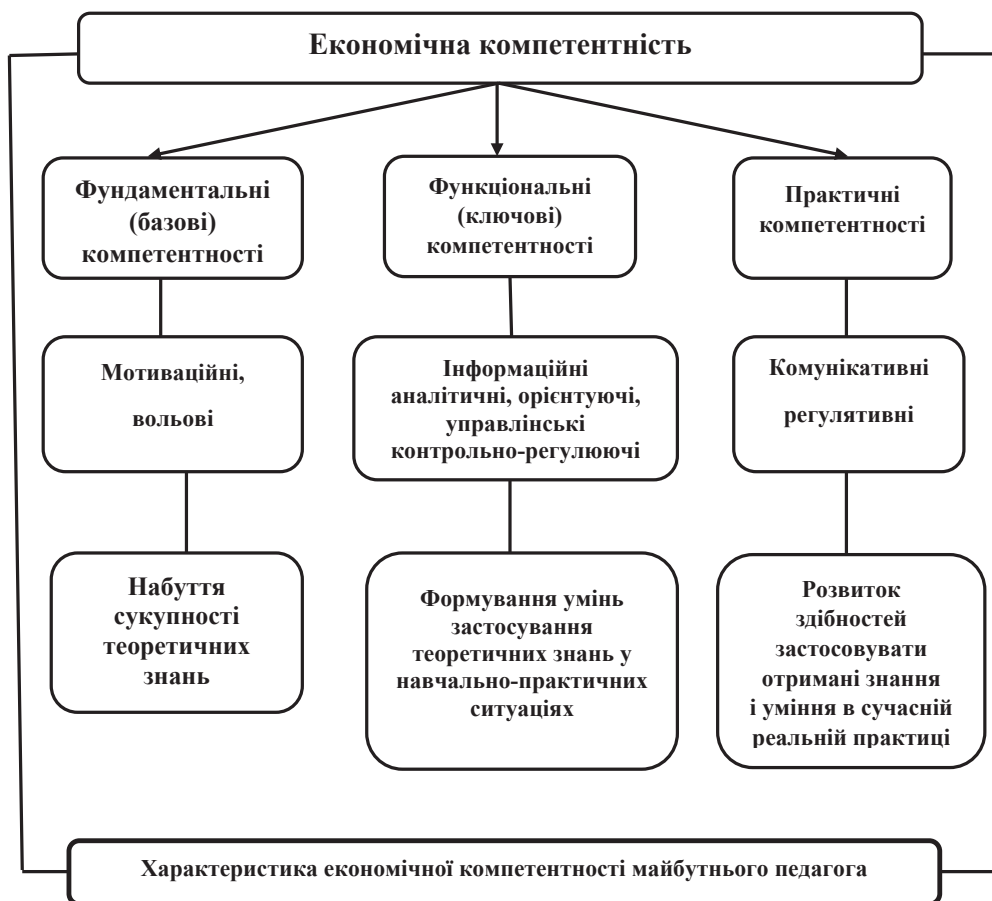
Економічна компетентність

Фундаментальні (базові) компетентності

Функціональні (ключові) компетентності

Практичні компетентності

Мотиваційні, вольові

Інформаційні аналітичні, орієнтуючі, управлінські контрольно-регулюючі

Комунікативні регулятивні

Набуття сукупності теоретичних знань

Формування умінь застосування теоретичних знань у навчально-практичних ситуаціях

Розвиток здібностей застосовувати отримані знання і уміння в сучасній реальній практиці

Характеристика економічної компетентності майбутнього педагога